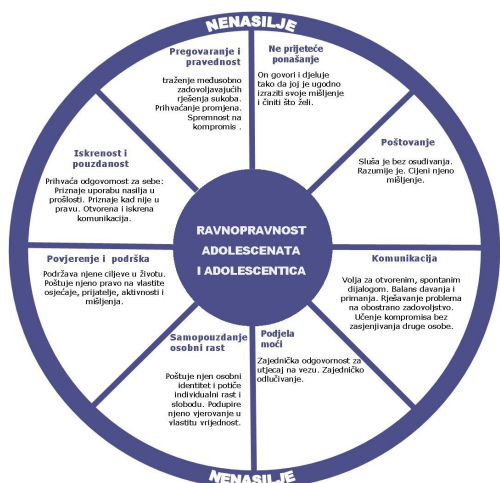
NENASILJE

Pregovaranje i pravednost

traženje međusobno zadovoljavajućih rješenja sukoba. Prihvaćanje promjena. Spremnost na kompromis .

Ne prijeteće ponašanje

On govori i djeluje tako da joj je ugodno izraziti svoje mišljenje i činiti što želi.

Poštovanje

Sluša je bez osuđivanja. Razumije je. Cijeni njeno mišljenje.

Komunikacija

Volja za otvorenim, spontanim dijalogom. Balans davanja i primanja. Rješavanje problema na obostrano zadovoljstvo. Učenje kompromisa bez zasjenjivanja druge osobe.

Podjela moći

Zajednička odgovornost za utjecaj na vezu. Zajedničko odlučivanje.

Samopouzdanje osobni rast

Poštuje njen osobni identitet i potiče individualni rast i slobodu. Podupire njeno vjerovanje u vlastitu vrijednost.

Povjerenje i podrška

Podržava njene ciljeve u životu. Poštuje njeno pravo na vlastite osjećaje, prijatelje, aktivnosti i mišljenja.

Iskrenost i pouzdanost

Prihvaća odgovornost za sebe: Priznaje uporabu nasilja u prošlosti. Priznaje kad nije u pravu. Otvorena i iskrena komunikacija.

RAVNOPRAVNOST ADOLESCENATA I ADOLESCENTICA

NENASILJE